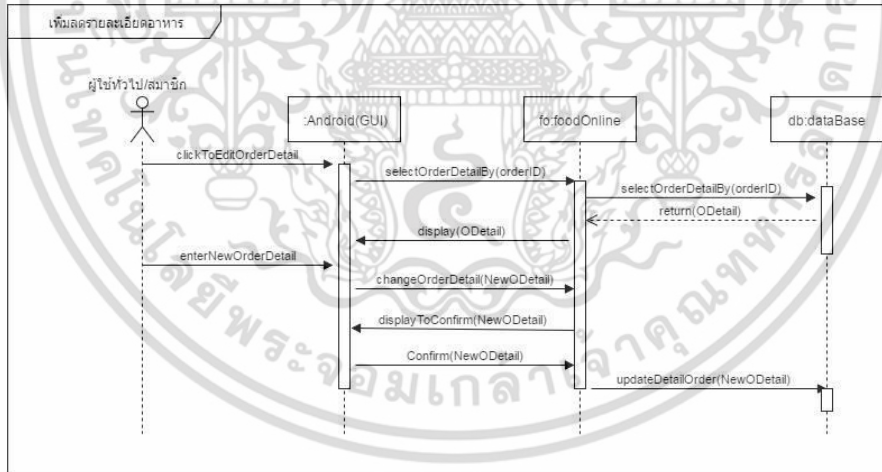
เพิ่มลดรายละเอียดอาหาร

ผู้ใช้ทั่วไป/สมาชิก

:Android(GUI)

fo:foodOnline

db:dataBase

clickToEditOrderDetail

selectOrderDetailBy(orderID)

selectOrderDetailBy(orderID)

return(ODetail)

display(ODetail)

enterNewOrderDetail

changeOrderDetail(NewODetail)

displayToConfirm(NewODetail)

Confirm(NewODetail)

updateDetailOrder(NewODetail)